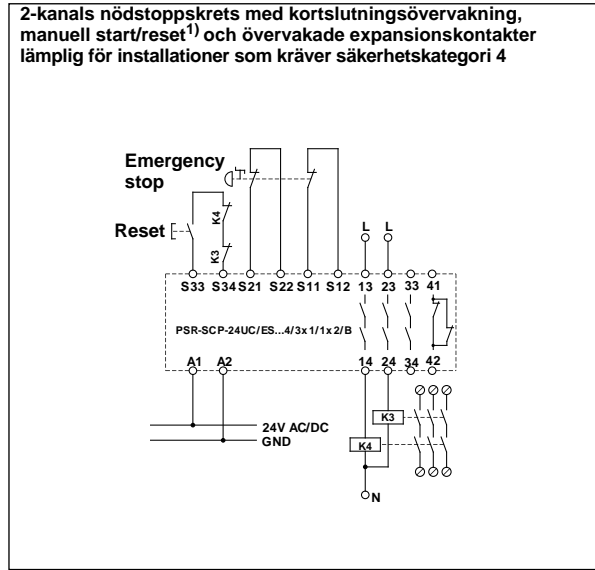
2-kanals nödstoppskrets med kortslutningsövervakning, manuell start/reset$^{1)}$ och övervakade expansionskontakter lämplig för installationer som kräver säkerhetskategori 4

Emergency stop

Reset

K4

K3

L

L

S33 S34 S21 S22 S11 S12 13 23 33 41

PSR-SCP-24UC/ES...4/3x1/1x2/B

A1 A2

14 24 34 42

K3

24V AC/DC

GND

K4

N